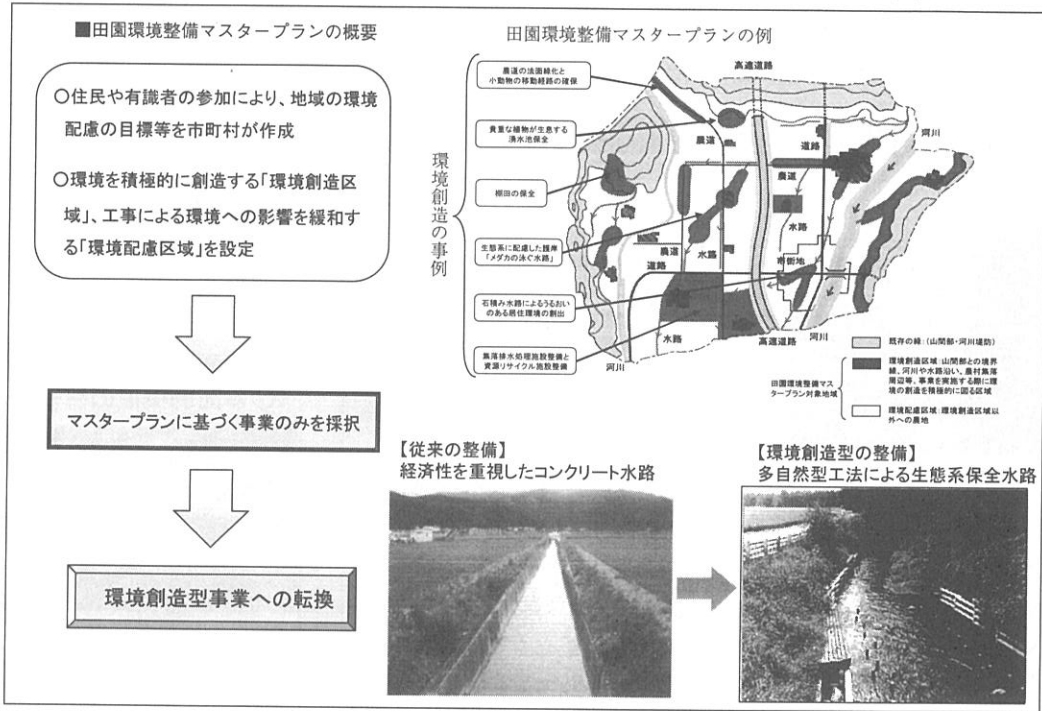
■田園環境整備マスタープランの概要

○住民や有識者の参加により、地域の環境配慮の目標等を市町村が作成

○環境を積極的に創造する「環境創造区域」、工事による環境への影響を緩和する「環境配慮区域」を設定

マスタープランに基づく事業のみを採択

環境創造型事業への転換

田園環境整備マスタープランの例

環境創造の事例

農道の法面緑化と小動物の移動経路の確保

貴重な植物が生息する溜水池保全

棚田の保全

生態系に配慮した護岸「メダカの泳ぐ水路」

石積み水路によるうるおいのある居住環境の創出

集落排水処理施設整備と資源リサイクル施設整備

高速道路

河川

農道

道路

水路

市街地

高速道路

河川

水路

河川

既存の緑（山間部・河川堤防）

田園環境整備マスタープラン対象地域

環境創造区域：山間部との境界線、河川や水路沿い、農村集落周辺等、事業を実施する際に環境の創造を積極的に図る区域

環境配慮区域：環境創造区域以外の農地

【従来の整備】
経済性を重視したコンクリート水路

【環境創造型の整備】
多自然型工法による生態系保全水路